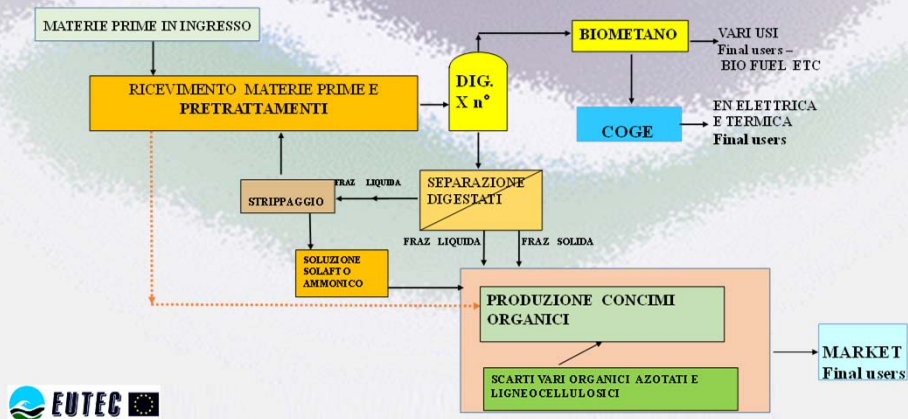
MATERIE PRIME IN INGRESSO

RICEVIMENTO MATERIE PRIME E PRETRATTAMENTI

DIG. X n°

BIOMETANO

VARI USI
Final users – BIO FUEL ETC

COGE

EN ELETTRICA E TERMICA
Final users

STRIPPAGGIO

FRAZ LIQUIDA

SEPARAZIONE DIGESTATI

FRAZ LIQUIDA

FRAZ SOLIDA

SOLUZIONE SOLAFTO AMMONICO

PRODUZIONE CONCIMI ORGANICI

SCARTI VARI ORGANICI AZOTATI E LIGNEOCELLULOSICI

MARKET
Final users

EUTEC